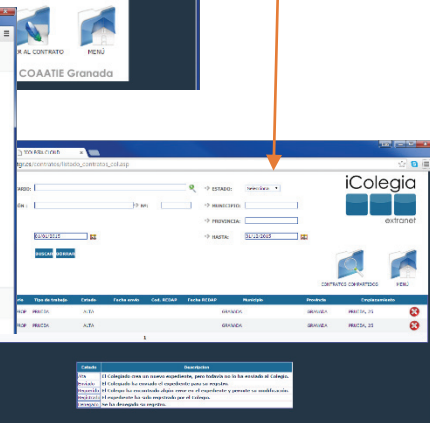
R AL CONTRATO

MENÚ

COAATIE Granada

TITULO: COAAT

gcoa/contratos/historico_contratos_col.asp

ESTADO: Seleccione

MUNICIPIO:

PROVINCIA:

HASTA: 31/12/2015

01/01/2015

BUSCAR BORRAR

iColegia

extranet

CONTRATOS COMPARTIDOS

MENÚ

| Tipo de trabajo | Estado | Fecha envío | Cod. ECDAP | Fecha ECDAP | Municipio | Provincia | Emplazamiento |
|---|---|---|---|---|---|---|---|
| PRUEBA | ALTA | | | | GRANADA | GRANADA | PRUEBA, 31 |
| PRUEBA | ALTA | | | | GRANADA | GRANADA | PRUEBA, 33 |

1

| Estado | Descripcion |
|---|---|
| Alta | El Colegiado crea un nuevo expediente, pero todavía no lo ha enviado al Colegio. |
| Enviado | El Colegiado ha enviado el expediente para su registro. |
| Requerido | El Colegio ha encontrado algún error en el expediente y precisa su modificación. |
| Registrado | El expediente ha sido registrado por el Colegio. |
| Devuelto | Se ha denegado su registro. |